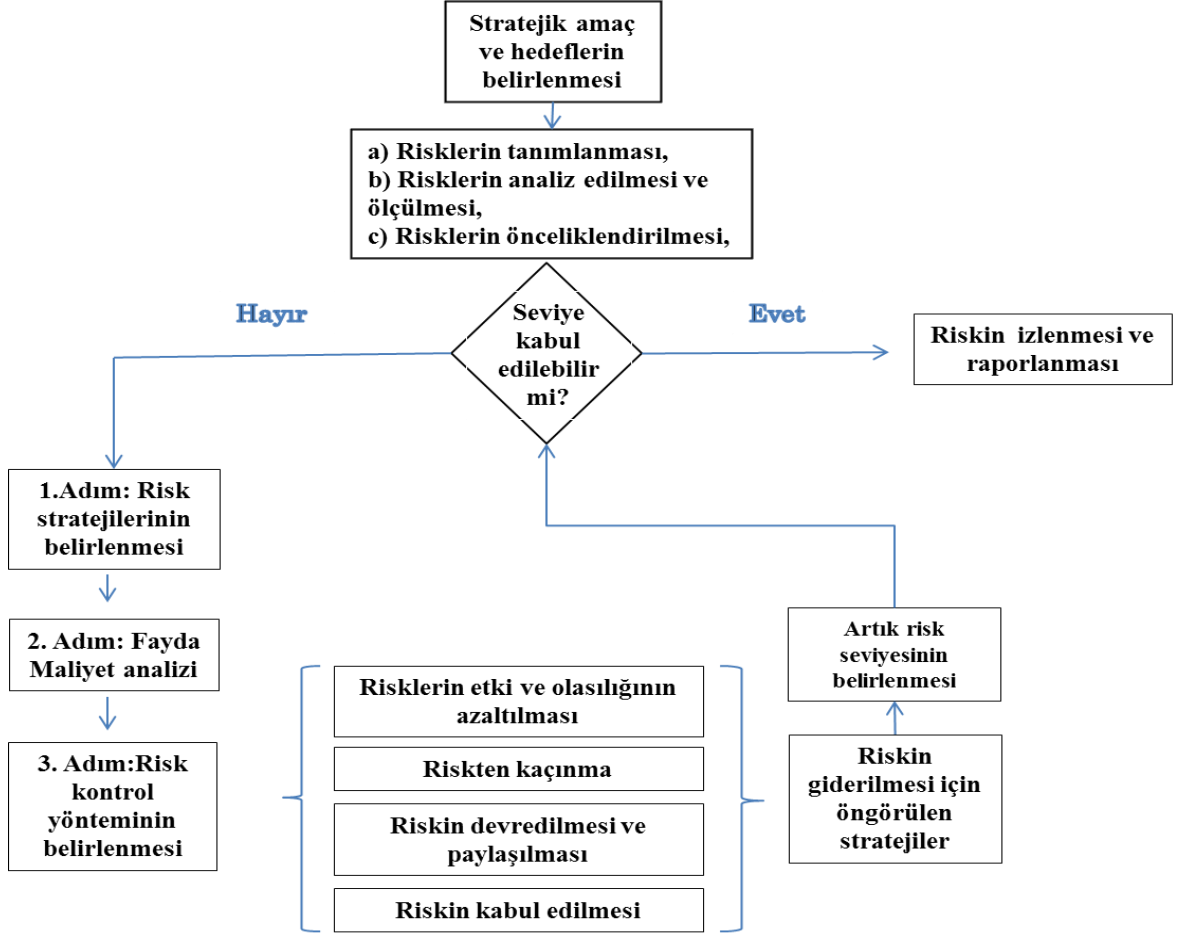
Stratejik amaç ve hedeflerin belirlenmesi

a) Risklerin tanımlanması,
b) Risklerin analiz edilmesi ve ölçülmesi,
c) Risklerin önceliklendirilmesi,

Hayır

Seviye kabul edilebilir mi?

Evet

Riskin izlenmesi ve raporlanması

1.Adım: Risk stratejilerinin belirlenmesi

2. Adım: Fayda Maliyet analizi

3. Adım:Risk kontrol yönteminin belirlenmesi

Risklerin etki ve olasılığının azaltılması

Riskten kaçınma

Riskin devredilmesi ve paylaşılması

Riskin kabul edilmesi

Artık risk seviyesinin belirlenmesi

Riskin giderilmesi için öngörülen stratejiler